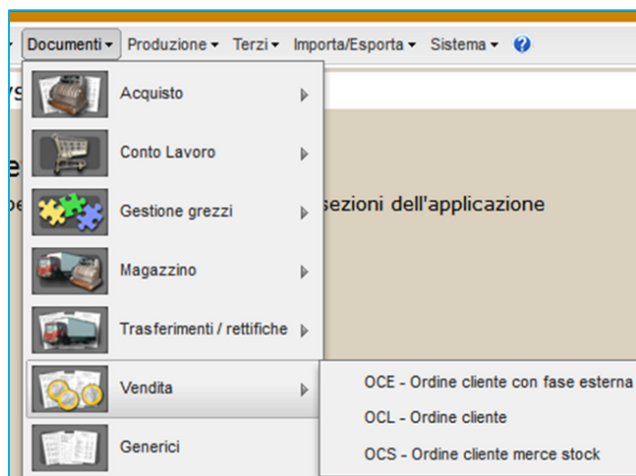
Documenti ▾ Produzione ▾ Terzi ▾ Importa/Esporta ▾ Sistema ▾

Acquisto

Conto Lavoro

Gestione grezzi

Magazzino

Trasferimenti / rettifiche

Vendita

Generici

sezioni dell'applicazione

OCE - Ordine cliente con fase esterna

OCL - Ordine cliente

OCS - Ordine cliente merce stock